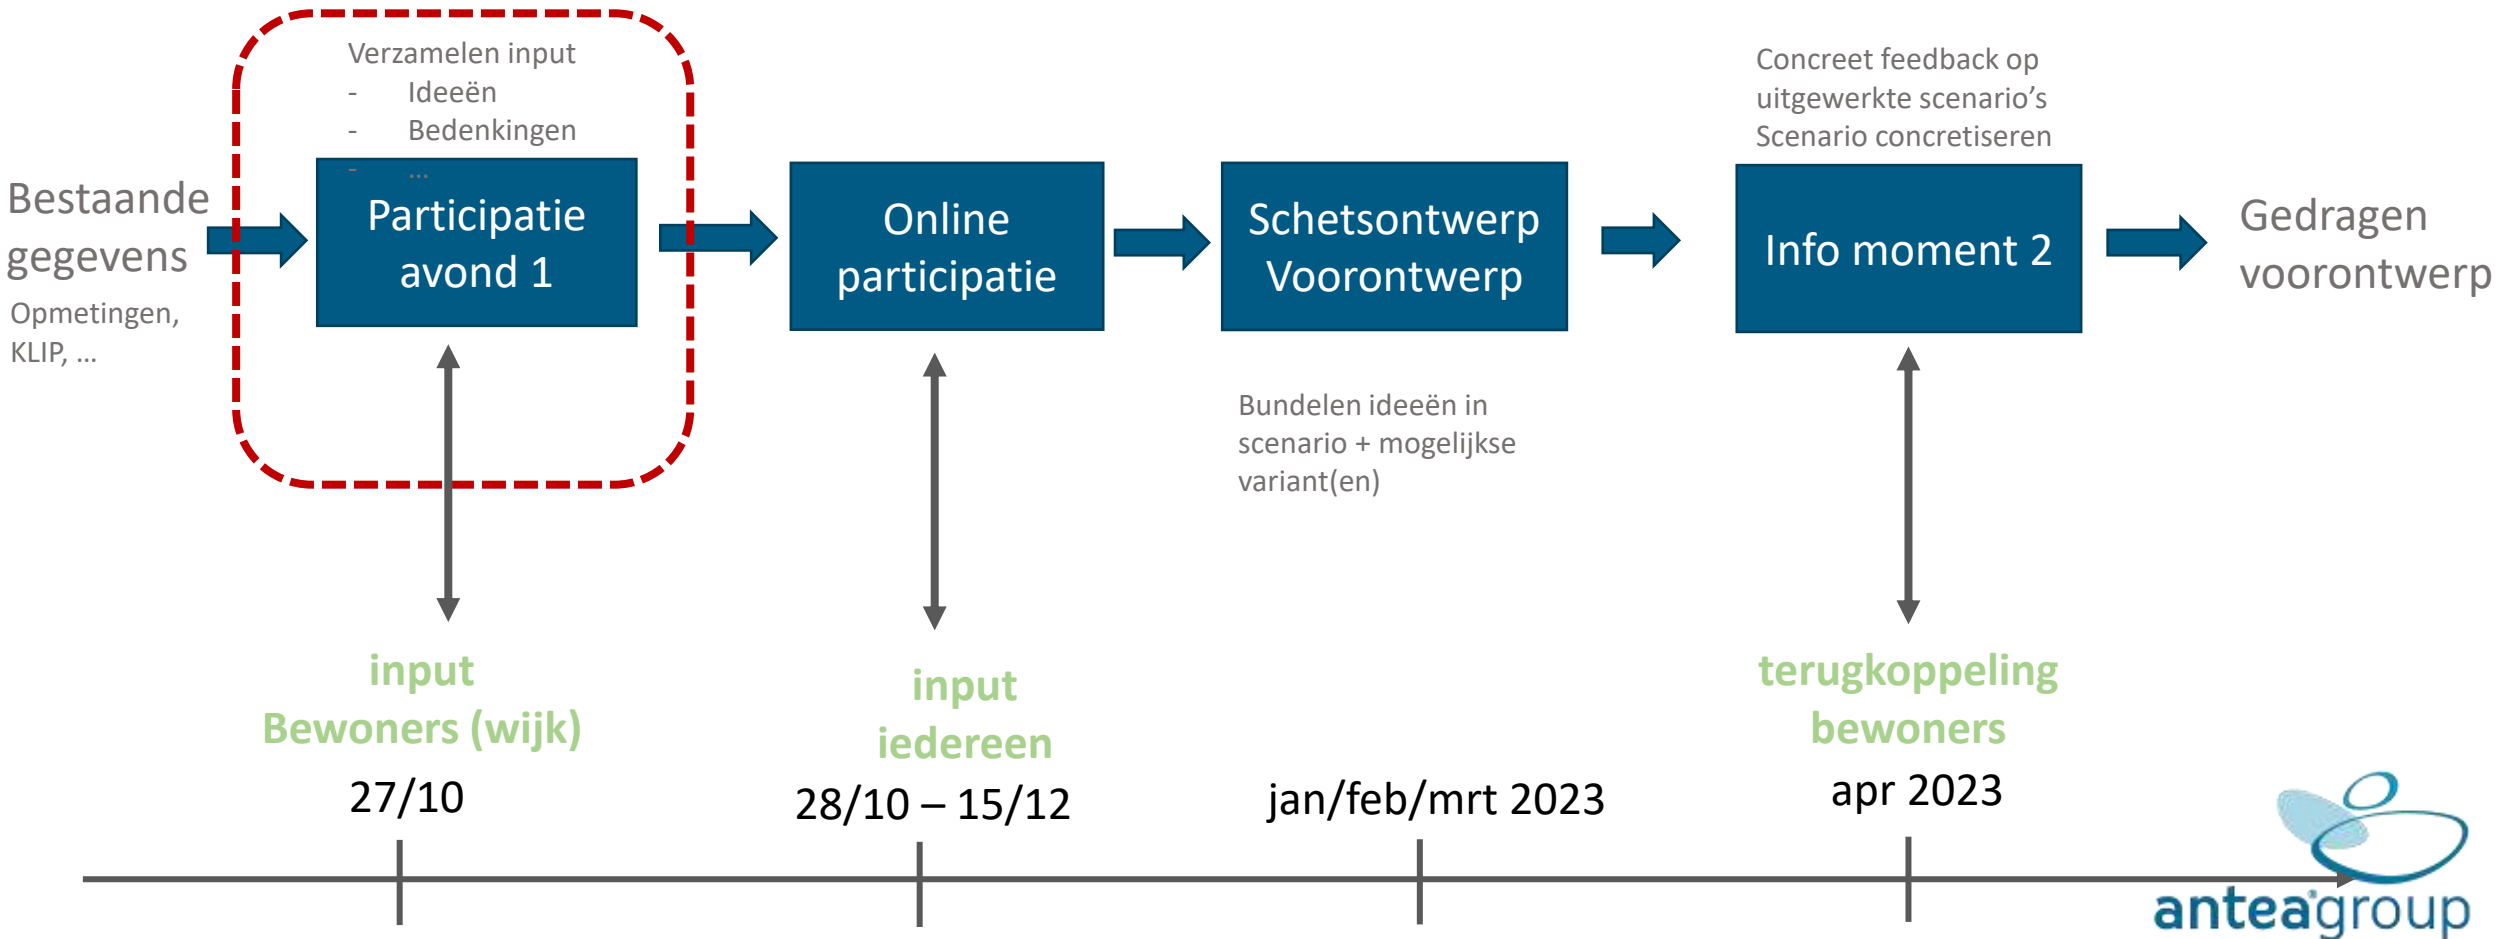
Verzamelen input
- Ideeën
- Bedenkingen
- ...

Bestaande gegevens
Opmetingen, KLIP, ...

Participatie avond 1

Online participatie

Schetsontwerp Voorontwerp

Bundelen ideeën in scenario + mogelijkse variant(en)

Concreet feedback op uitgewerkte scenario's
Scenario concretiseren

Info moment 2

Gedragen voorontwerp

input
Bewoners (wijk)
27/10

input
iedereen
28/10 – 15/12

jan/feb/mrt 2023

terugkoppeling
bewoners
apr 2023

anteagroup